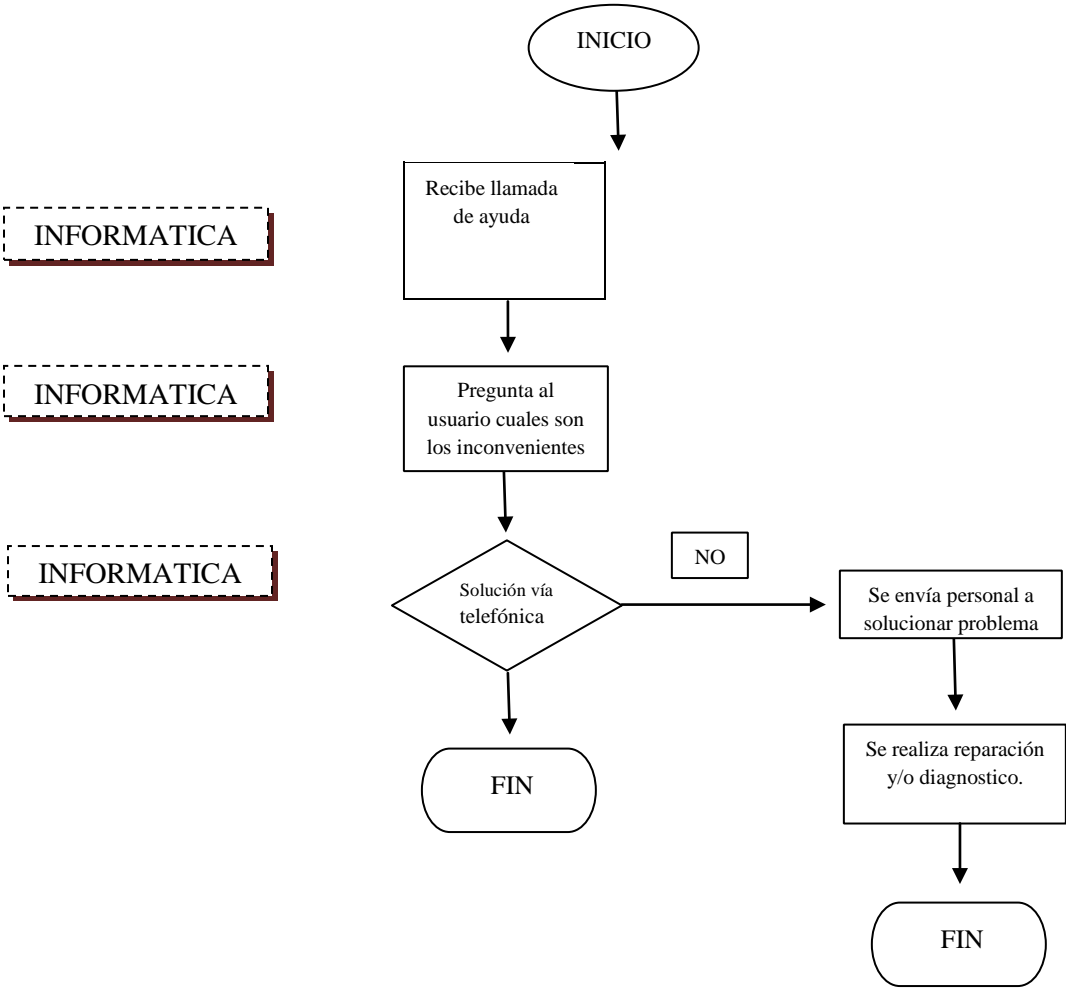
INICIO

INFORMATICA

Recibe llamada de ayuda

INFORMATICA

Pregunta al usuario cuales son los inconvenientes

INFORMATICA

Solución vía telefónica

NO

Se envía personal a solucionar problema

FIN

Se realiza reparación y/o diagnostico.

FIN